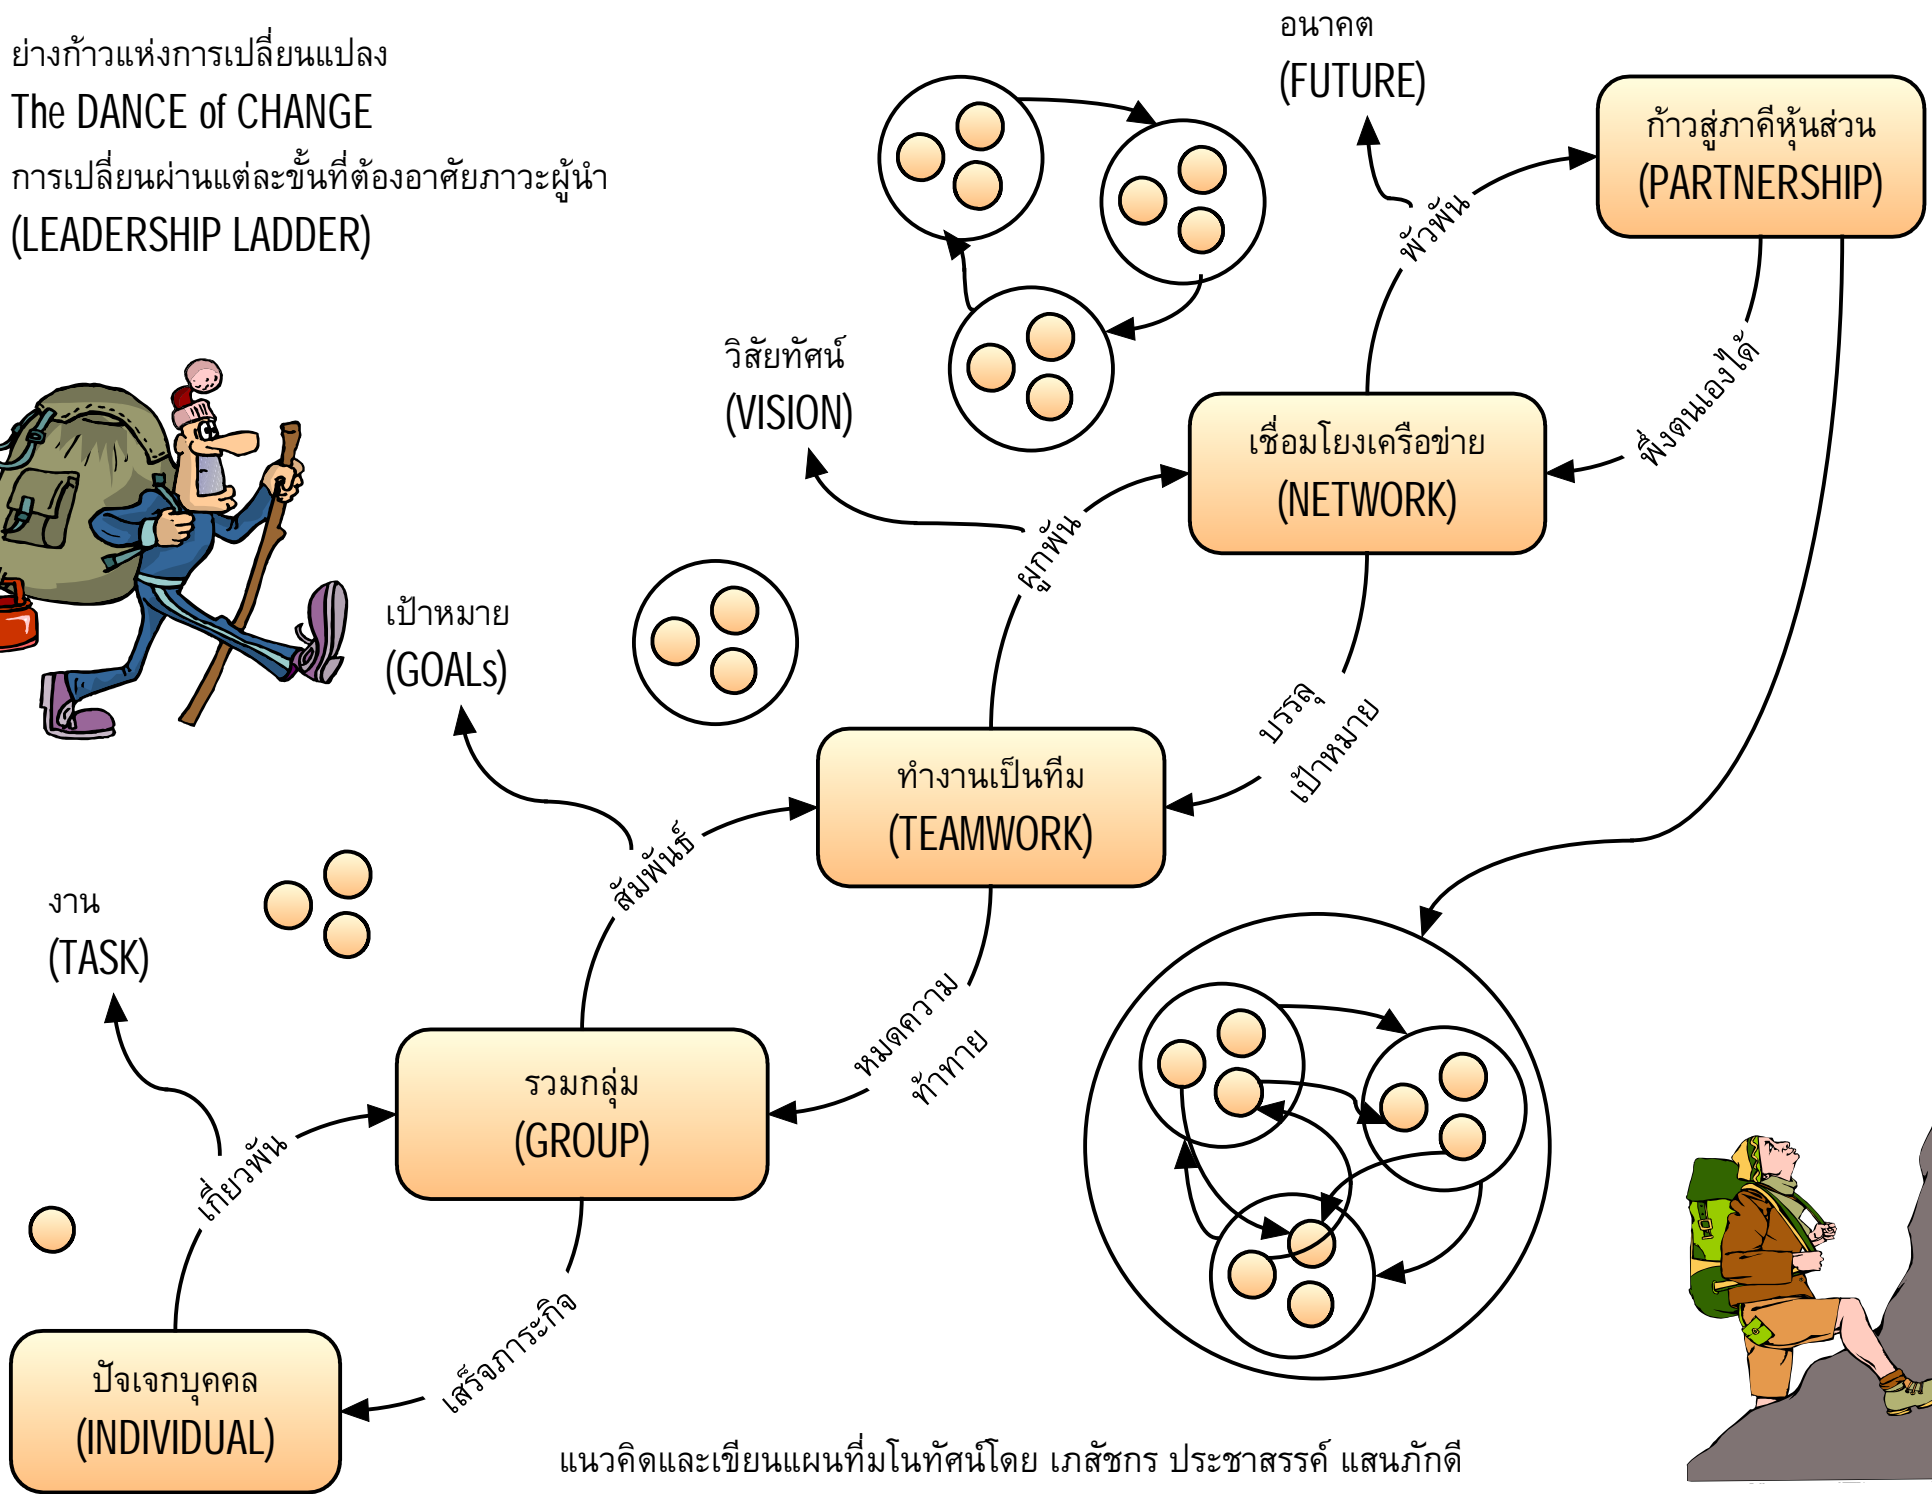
ย่างก้าวแห่งการเปลี่ยนแปลง
The DANCE of CHANGE
การเปลี่ยนผ่านแต่ละขั้นที่ต้องอาศัยภาวะผู้นำ
(LEADERSHIP LADDER)

อนาคต
(FUTURE)

ก้าวสู่ภาคีหุ้นส่วน
(PARTNERSHIP)

พัวพัน

วิสัยทัศน์
(VISION)

เชื่อมโยงเครือข่าย
(NETWORK)

พึ่งตนเองได้

ผูกพัน

เป้าหมาย
(GOALs)

บรรลุ
เป้าหมาย

ทำงานเป็นทีม
(TEAMWORK)

สัมพันธ์

งาน
(TASK)

หมดความ
ท้าทาย

รวมกลุ่ม
(GROUP)

เกี่ยวพัน

เสร็จภาระกิจ

ปัจเจกบุคคล
(INDIVIDUAL)

แนวคิดและเขียนแผนที่มโนทัศน์โดย เภสัชกร ประชาสรรค์ แสนภักดี